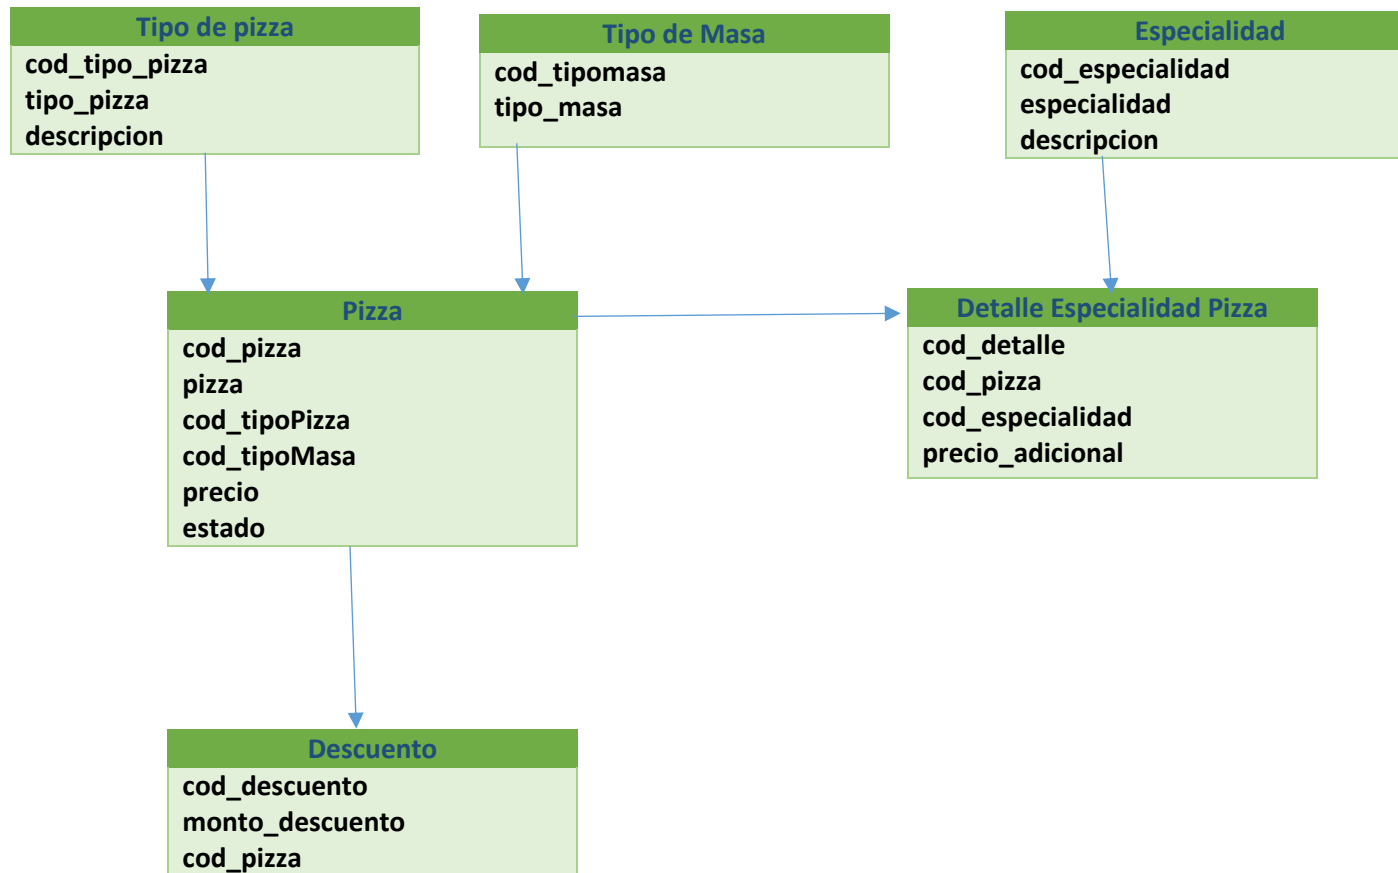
Tipo de pizza
cod_tipo_pizza
tipo_pizza
descripcion

Tipo de Masa
cod_tipomasa
tipo_masa

Especialidad
cod_especialidad
especialidad
descripcion

Pizza
cod_pizza
pizza
cod_tipoPizza
cod_tipoMasa
precio
estado

Detalle Especialidad Pizza
cod_detalle
cod_pizza
cod_especialidad
precio_adicional

Descuento
cod_descuento
monto_descuento
cod_pizza